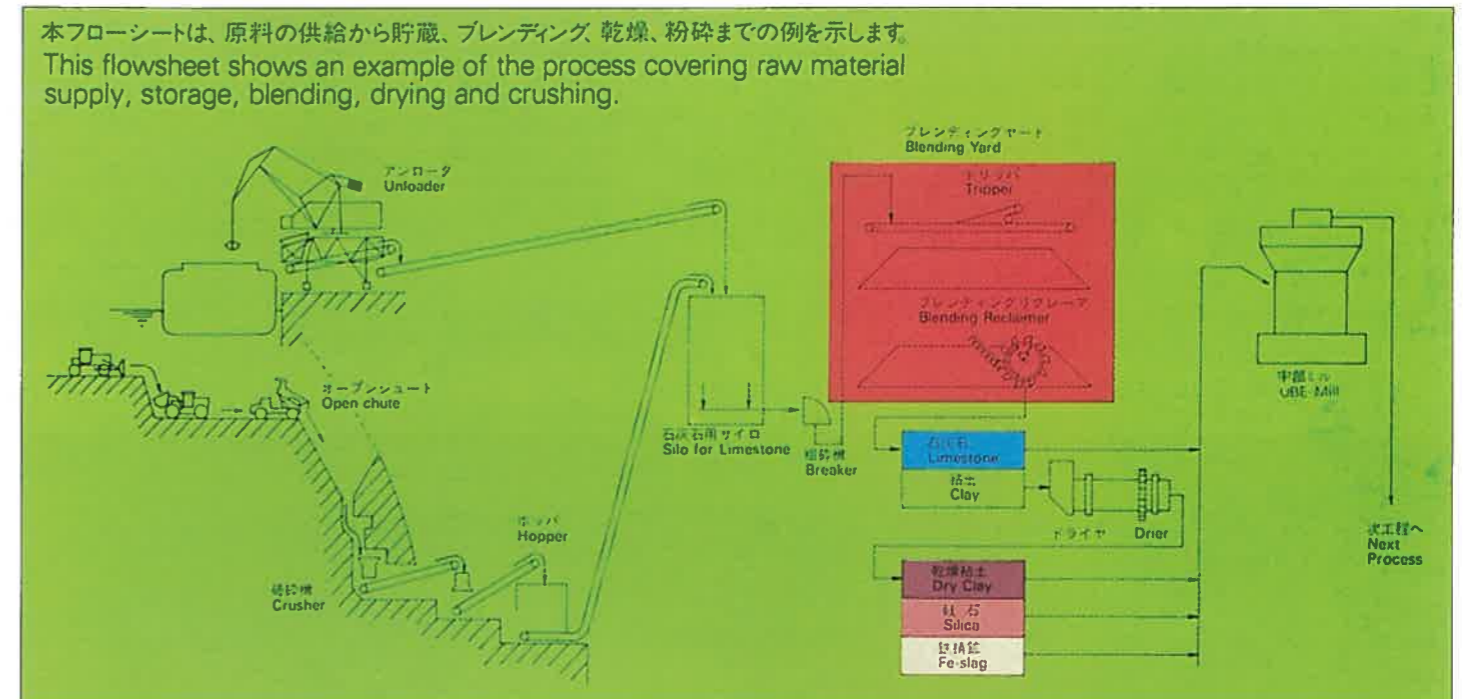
本フローシートは、原料の供給から貯蔵、ブレンディング、乾燥、粉砕までの例を示します。
This flowsheet shows an example of the process covering raw material supply, storage, blending, drying and crushing.

アンローダ
Unloader

ブレンディングヤード
Blending Yard

トリッパ
Tripper

ブレンディングリクレーマ
Blending Reclaimer

オープンシュート
Open chute

石灰石用サイロ
Silo for Limestone

粗砕機
Breaker

宇部ミル
UBE-Mill

石灰石
Limestone

粘土
Clay

ドライヤ
Drier

ホッパ
Hopper

破砕機
Crusher

乾燥粘土
Dry Clay

硅石
Silica

鉄精鉱
Fe-slag

次工程へ
Next Process